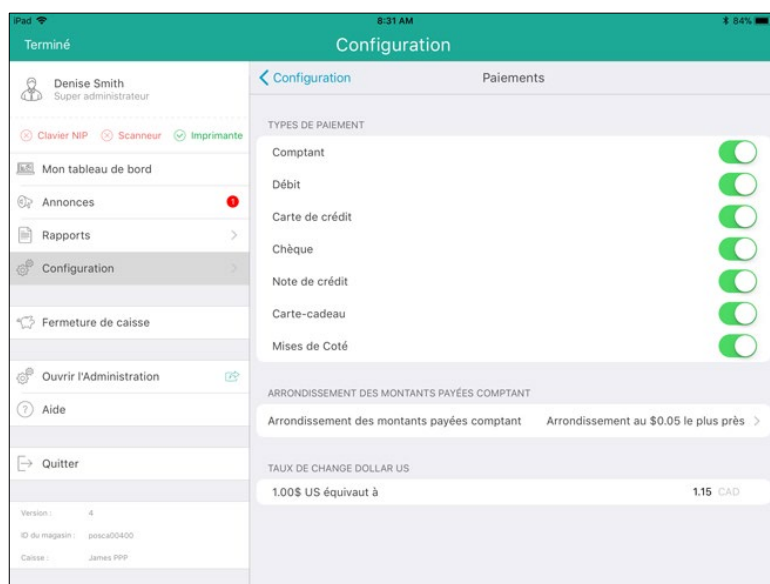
iPad
8:31 AM
84%

Terminé
Configuration

Denise Smith
Super administrateur

Clavier NIP Scanneur Imprimante

Mon tableau de bord
Annonces 1
Rapports
Configuration

Fermeture de caisse

Ouvrir l'Administration
Aide

Quitter

Version : 4
ID du magasin : posca00400
Caisse : James PPP

Configuration
Paiements

TYPES DE PAIEMENT
Comptant
Débit
Carte de crédit
Chèque
Note de crédit
Carte-cadeau
Mises de Coté

ARRONDISSEMENT DES MONTANTS PAYÉES COMPTANT
Arrondissement des montants payées comptant
Arrondissement au $0.05 le plus près

TAUX DE CHANGE DOLLAR US
1.00$ US équivaut à
1.15 CAD